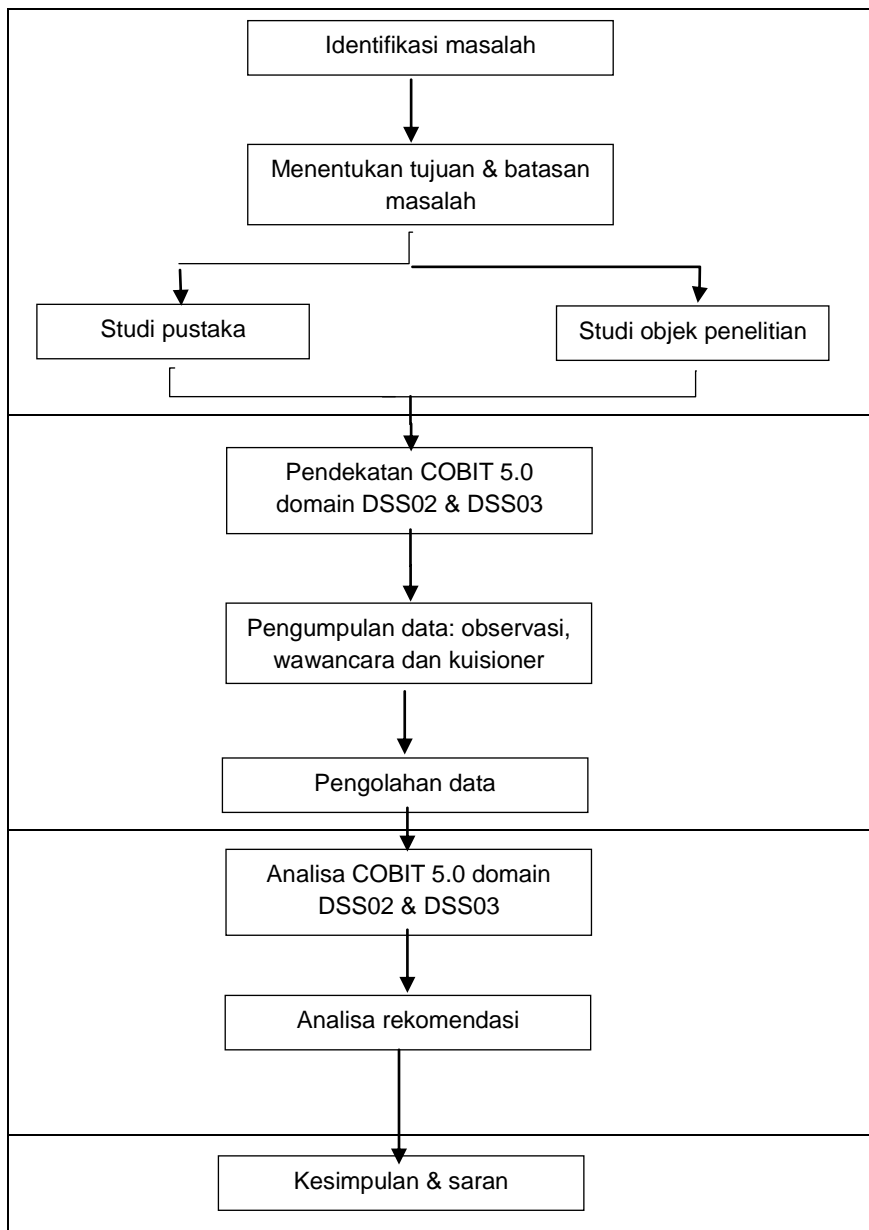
Identifikasi masalah

Menentukan tujuan & batasan masalah

Studi pustaka

Studi objek penelitian

Pendekatan COBIT 5.0 domain DSS02 & DSS03

Pengumpulan data: observasi, wawancara dan kuisioner

Pengolahan data

Analisa COBIT 5.0 domain DSS02 & DSS03

Analisa rekomendasi

Kesimpulan & saran